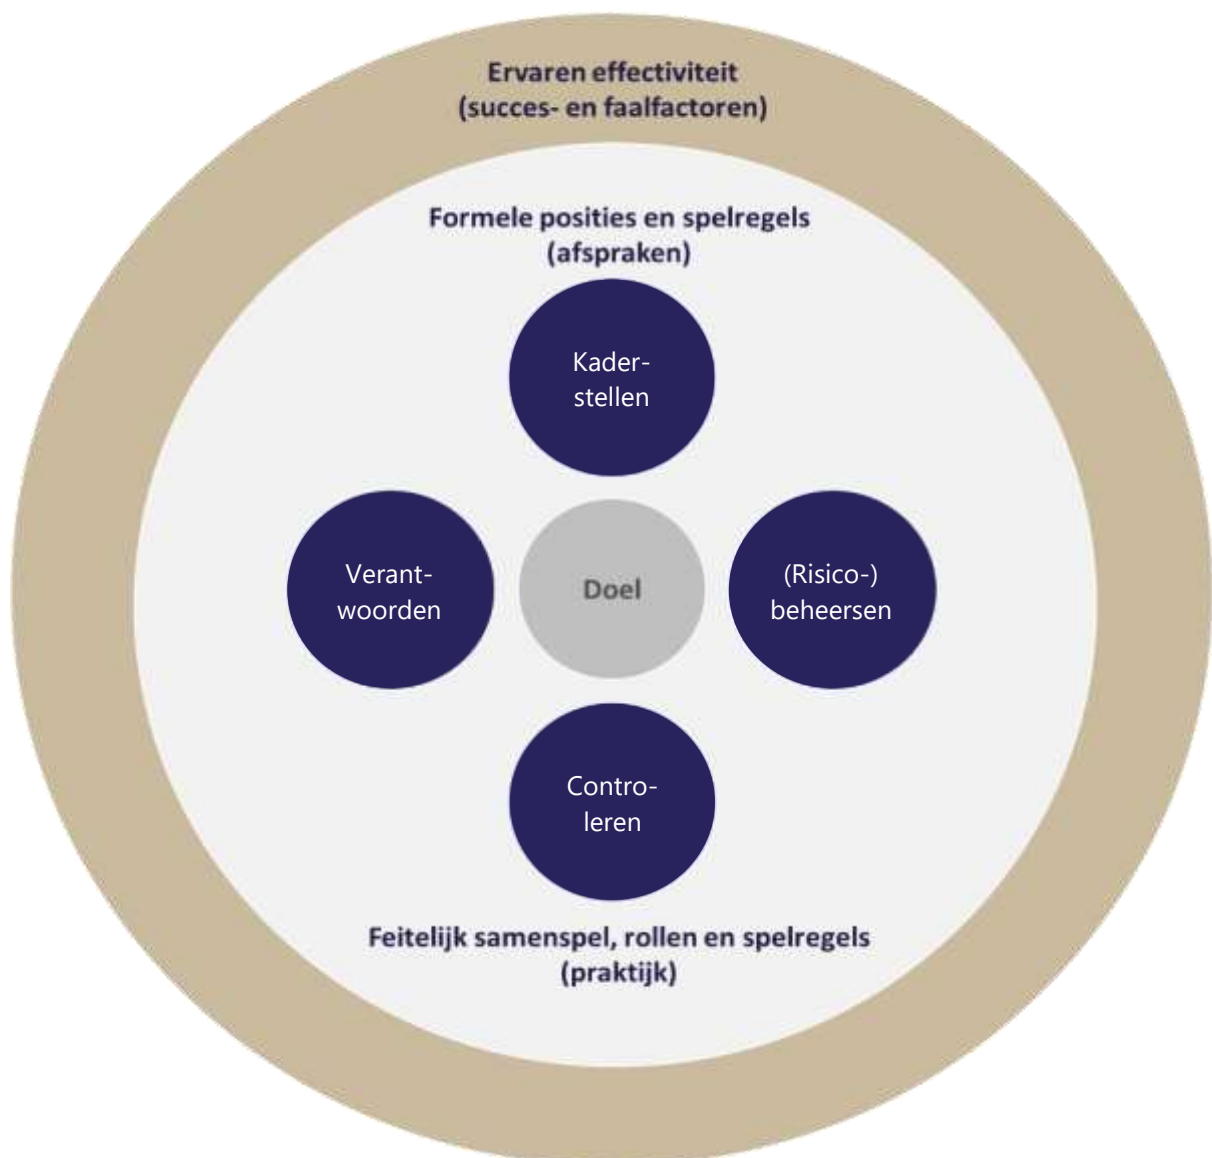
Ervaren effectiviteit
(succes- en faalfactoren)

Formele posities en spelregels
(afspraken)

Kaderstellen

Verantwoorden

Doel

(Risico-) beheersen

Controleren

Feitelijk samenspel, rollen en spelregels
(praktijk)